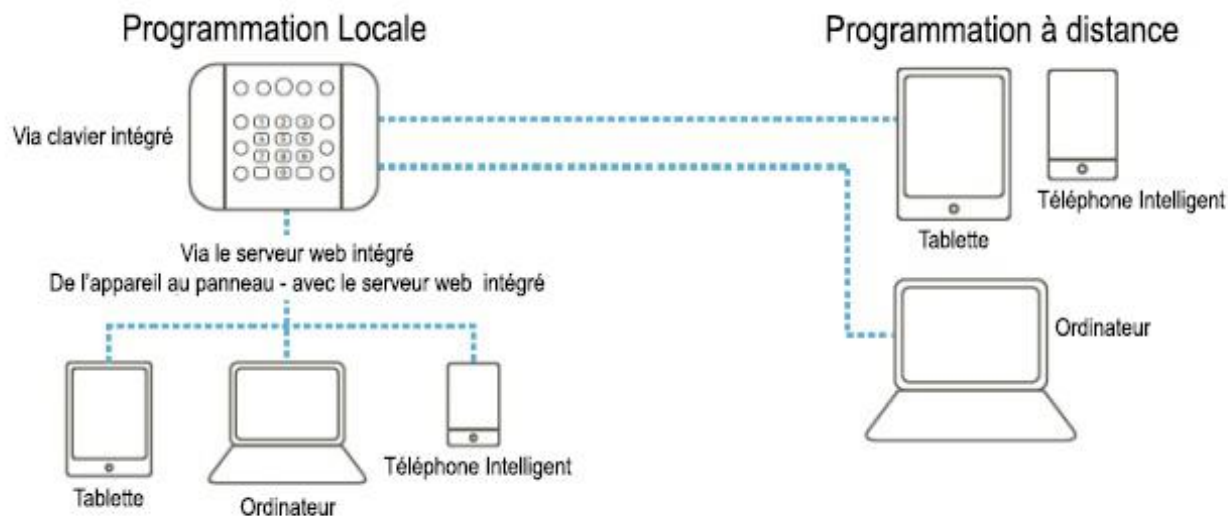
Programmation Locale

Programmation à distance

Via clavier intégré

Tablette

Téléphone Intelligent

Via le serveur web intégré
De l'appareil au panneau - avec le serveur web intégré

Ordinateur

Tablette

Ordinateur

Téléphone Intelligent